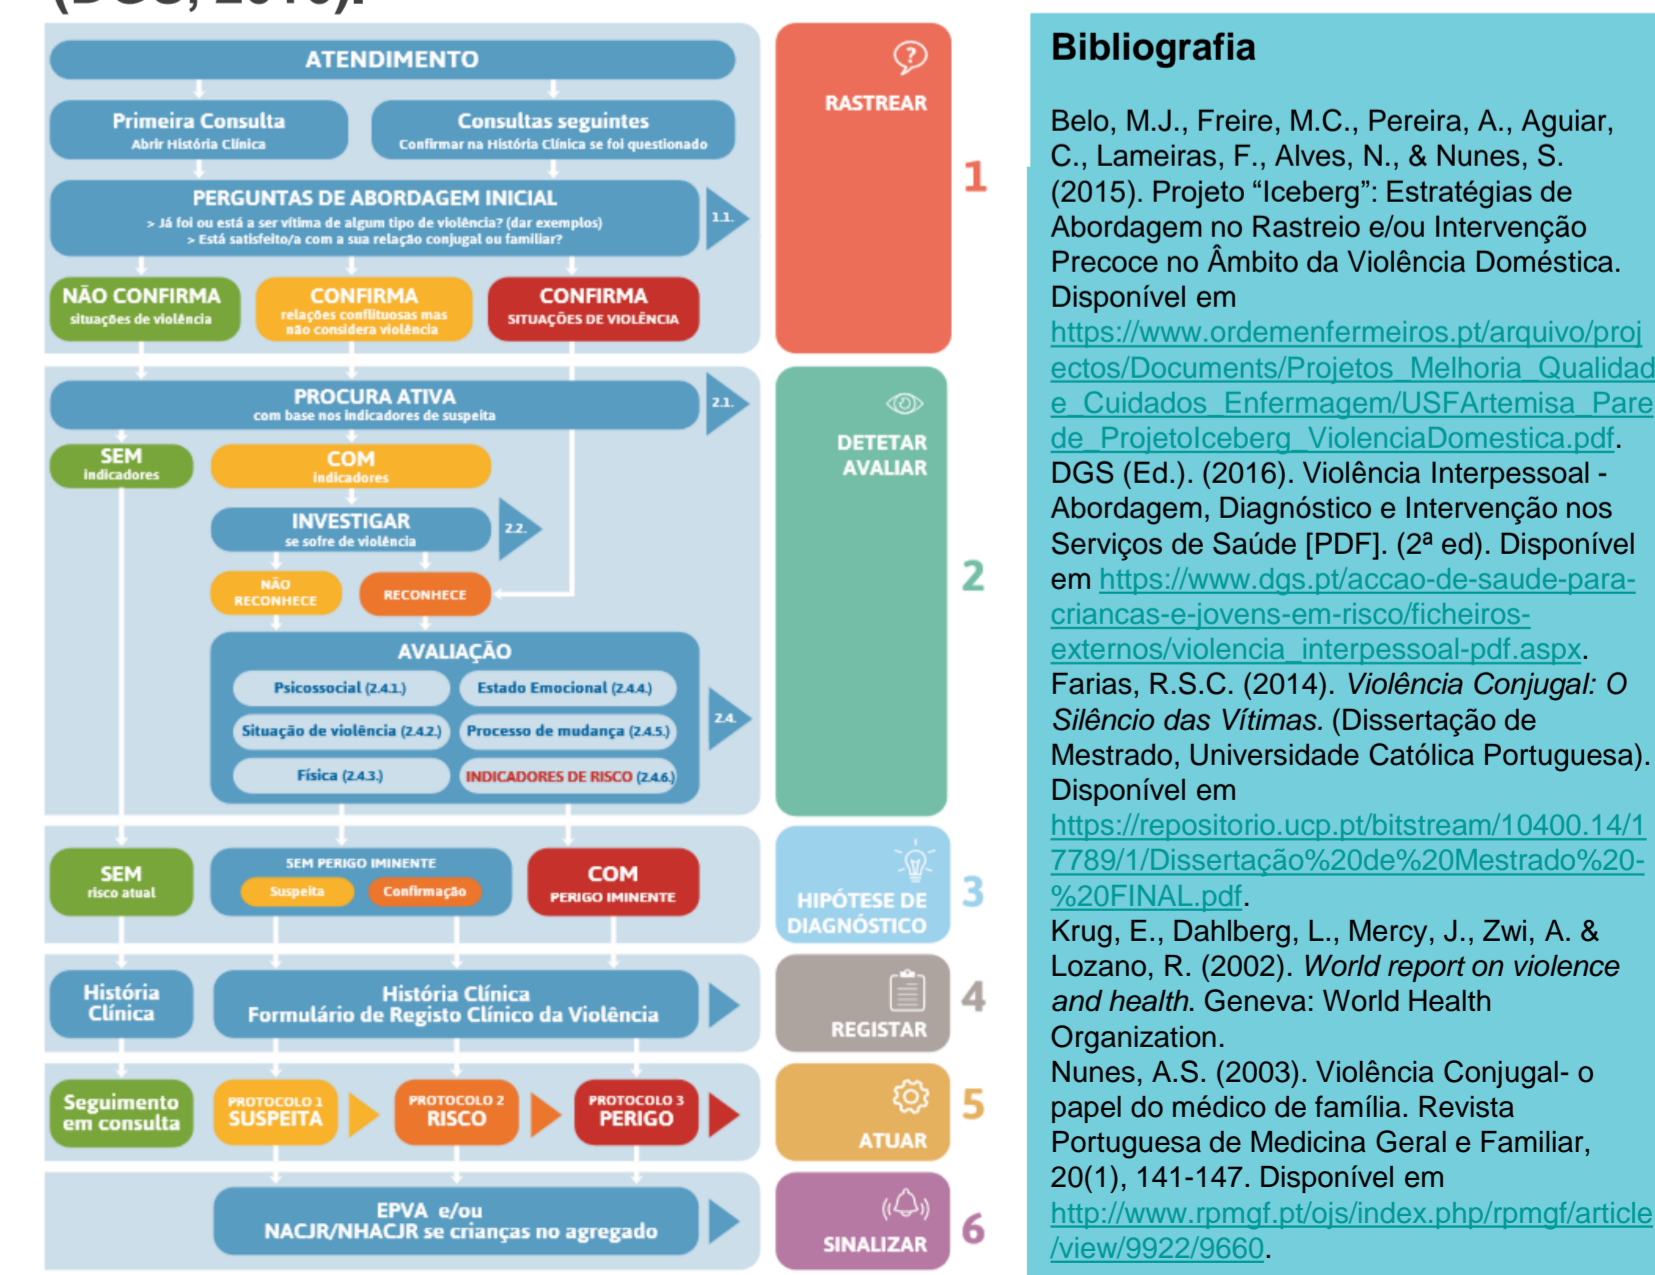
ATENDIMENTO

Primeira Consulta
Abrir História Clínica

Consultas seguintes
Confirmar na História Clínica se foi questionado

PERGUNTAS DE ABORDAGEM INICIAL
> Já foi ou está a ser vítima de algum tipo de violência? (dar exemplos)
> Está satisfeito/a com a sua relação conjugal ou familiar?

1.1.

NÃO CONFIRMA
situações de violência

CONFIRMA
relações conflituosas mas não considera violência

CONFIRMA
SITUAÇÕES DE VIOLÊNCIA

RASTREAR

1

PROCURA ATIVA
com base nos indicadores de suspeita

2.1.

SEM
indicadores

COM
indicadores

INVESTIGAR
se sofre de violência

2.2.

NÃO RECONHECE

RECONHECE

AVALIAÇÃO
Psicossocial (2.4.1.)
Estado Emocional (2.4.4.)
Situação de violência (2.4.2.)
Processo de mudança (2.4.5.)
Física (2.4.3.)
INDICADORES DE RISCO (2.4.6.)

2.4.

DETETAR
AVALIAR

2

SEM
risco atual

SEM PERIGO IMINENTE
Suspeita
Confirmação

COM
PERIGO IMINENTE

HIPÓTESE DE DIAGNÓSTICO

3

História Clínica

História Clínica
Formulário de Registo Clínico da Violência

REGISTAR

4

Seguimento em consulta

PROTOCOLO 1
SUSPEITA

PROTOCOLO 2
RISCO

PROTOCOLO 3
PERIGO

ATUAR

5

EPVA e/ou
NACJR/NHACJR se crianças no agregado

SINALIZAR

6

Bibliografia

Belo, M.J., Freire, M.C., Pereira, A., Aguiar, C., Lameiras, F., Alves, N., & Nunes, S. (2015). Projeto “Iceberg”: Estratégias de Abordagem no Rastreio e/ou Intervenção Precoce no Âmbito da Violência Doméstica. Disponível em https://www.ordemenfermeiros.pt/arquivo/projectos/Documents/Projetos_Melhoria_Qualidade_Cuidados_Enfermagem/USFArtemisa_Parede_ProjetoIceberg_ViolenciaDomestica.pdf.
DGS (Ed.). (2016). Violência Interpessoal - Abordagem, Diagnóstico e Intervenção nos Serviços de Saúde [PDF]. (2ª ed). Disponível em https://www.dgs.pt/accao-de-saude-para-criancas-e-jovens-em-risco/ficheiros-externos/violencia_interpessoal-pdf.aspx.
Farias, R.S.C. (2014). Violência Conjugal: O Silêncio das Vítimas. (Dissertação de Mestrado, Universidade Católica Portuguesa). Disponível em https://repositorio.ucp.pt/bitstream/10400.14/17789/1/Dissertação%20de%20Mestrado%20-%20FINAL.pdf.
Krug, E., Dahlberg, L., Mercy, J., Zwi, A. & Lozano, R. (2002). World report on violence and health. Geneva: World Health Organization.
Nunes, A.S. (2003). Violência Conjugal- o papel do médico de família. Revista Portuguesa de Medicina Geral e Familiar, 20(1), 141-147. Disponível em http://www.rpmgf.pt/ojs/index.php/rpmgf/article/view/9922/9660.